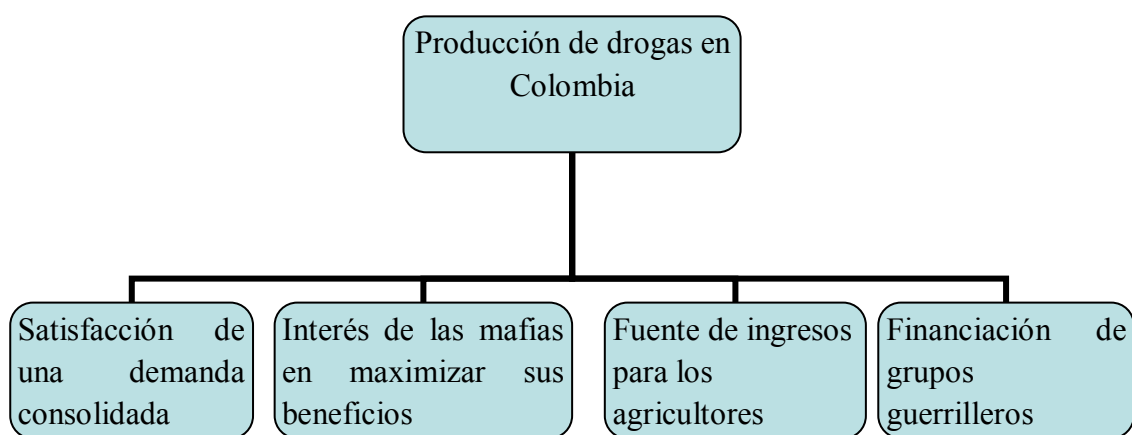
Producción de drogas en Colombia

Satisfacción de una demanda consolidada

Interés de las mafias en maximizar sus beneficios

Fuente de ingresos para los agricultores

Financiación de grupos guerrilleros